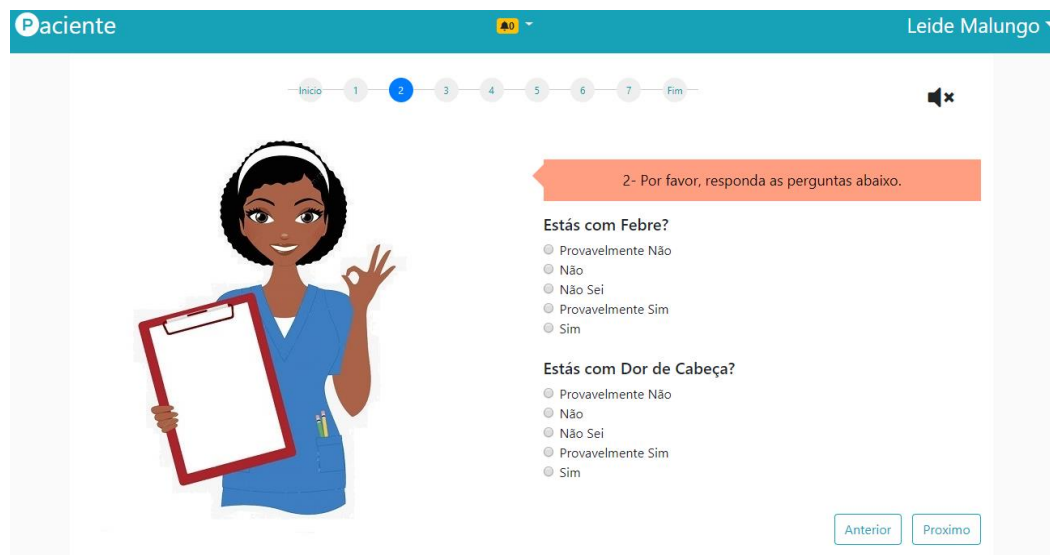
Paciente

0

Leide Malungo

Inicio 1 2 3 4 5 6 7 Fim

2- Por favor, responda as perguntas abaixo.

Estás com Febre?

Provavelmente Não
Não
Não Sei
Provavelmente Sim
Sim

Estás com Dor de Cabeça?

Provavelmente Não
Não
Não Sei
Provavelmente Sim
Sim

Anterior Proximo